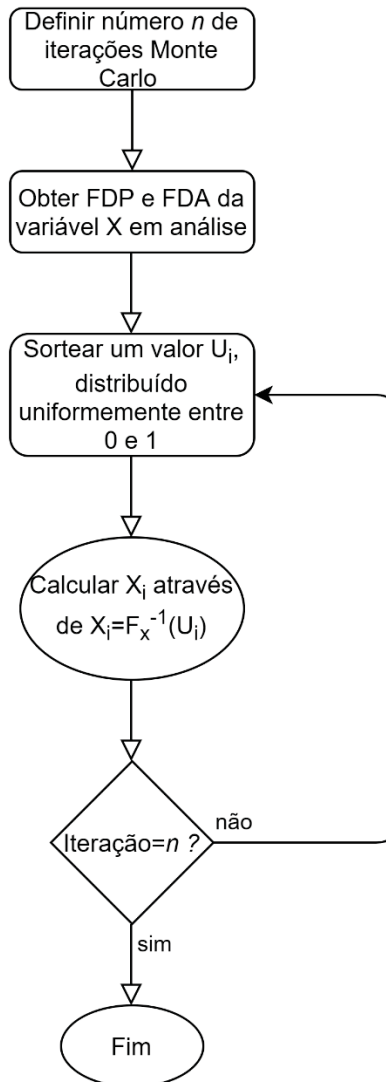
Definir número $n$ de iterações Monte Carlo

Obter FDP e FDA da variável X em análise

Sortear um valor $U_i$, distribuído uniformemente entre 0 e 1

Calcular $X_i$ através de $X_i=F_x^{-1}(U_i)$

Iteração=$n$ ?

não

sim

Fim